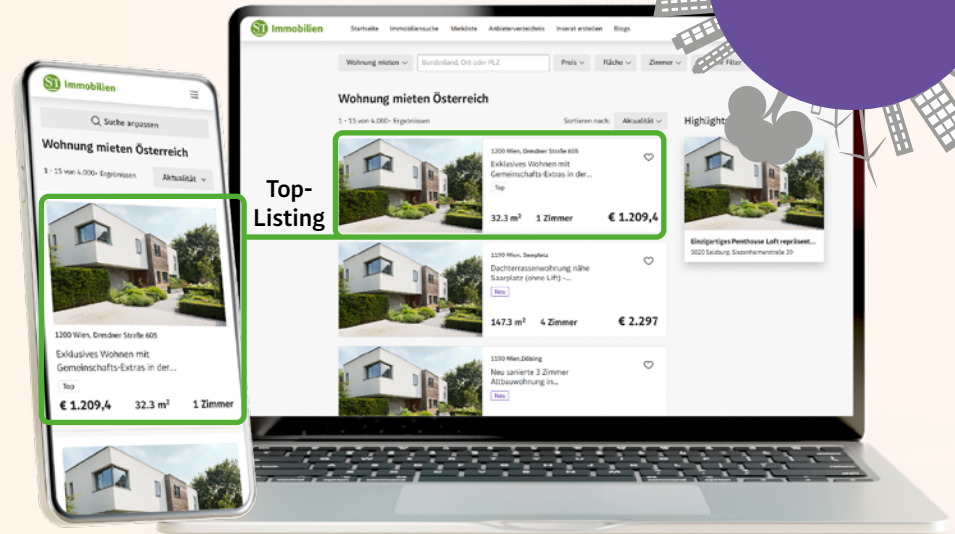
Immobilien

Suche anpassen

Wohnung mieten Österreich

1 - 15 von 4.000+ Ergebnissen

Aktualität

1200 Wien, Dresdner Straße 605

Exklusives Wohnen mit Gemeinschafts-Extras in der...

Top

€ 1.209,4 32.3 m² 1 Zimmer

Top-Listing

Immobilien

Startseite Immobiliensuche Merkliste Anbieterverzeichnis Inserat erstellen Blogs

Wohnung mieten

Bundesland, Ort oder PLZ

Preis Fläche Zimmer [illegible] Filter

Wohnung mieten Österreich

1 - 15 von 4.000+ Ergebnissen

Sortieren nach: Aktualität

1200 Wien, Dresdner Straße 605

Exklusives Wohnen mit Gemeinschafts-Extras in der...

Top

32.3 m² 1 Zimmer € 1.209,4

1150 Wien, Sweplatz

Dachterrassenwohnung nähe Saarplatz (ohne Lift) -...

Neu

147.3 m² 4 Zimmer € 2.297

1190 Wien,Döbling

Neu sanierte 3 Zimmer Altbauwohnung in...

Neu

Highlight

Einzigartiges Penthouse Loft repräsent...

5020 Salzburg, Siezenheimerstraße 39